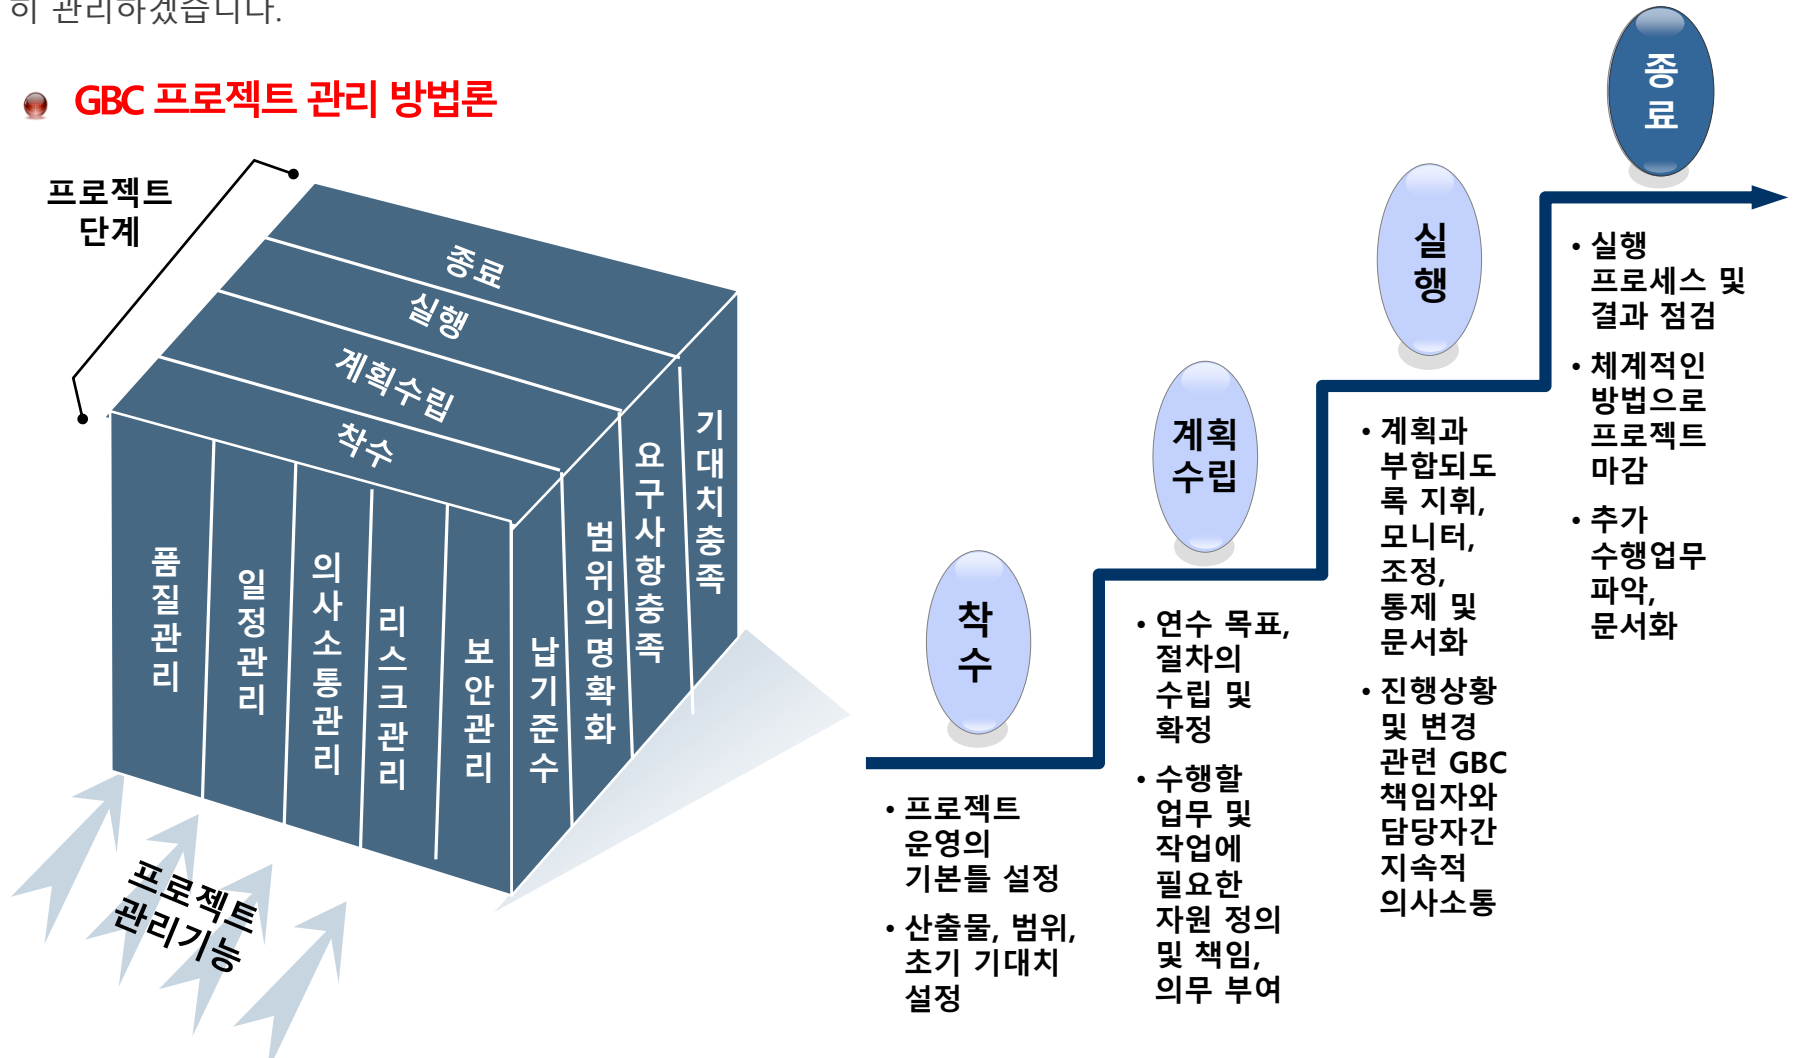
히 관리하겠습니다.

GBC 프로젝트 관리 방법론

프로젝트 단계

종료
실행
계획수립
착수

품질관리
일정관리
의사소통관리
리스크관리
보안관리
납기준수
범위의명확화
요구사항충족
기대치충족

프로젝트 관리기능

착수
계획수립
실행
종료

• 프로젝트 운영의 기본틀 설정
• 산출물, 범위, 초기 기대치 설정

• 연수 목표, 절차의 수립 및 확정
• 수행할 업무 및 작업에 필요한 자원 정의 및 책임, 의무 부여

• 계획과 부합되도록 지휘, 모니터, 조정, 통제 및 문서화
• 진행상황 및 변경 관련 GBC 책임자와 담당자간 지속적 의사소통

• 실행 프로세스 및 결과 점검
• 체계적인 방법으로 프로젝트 마감
• 추가 수행업무 파악, 문서화